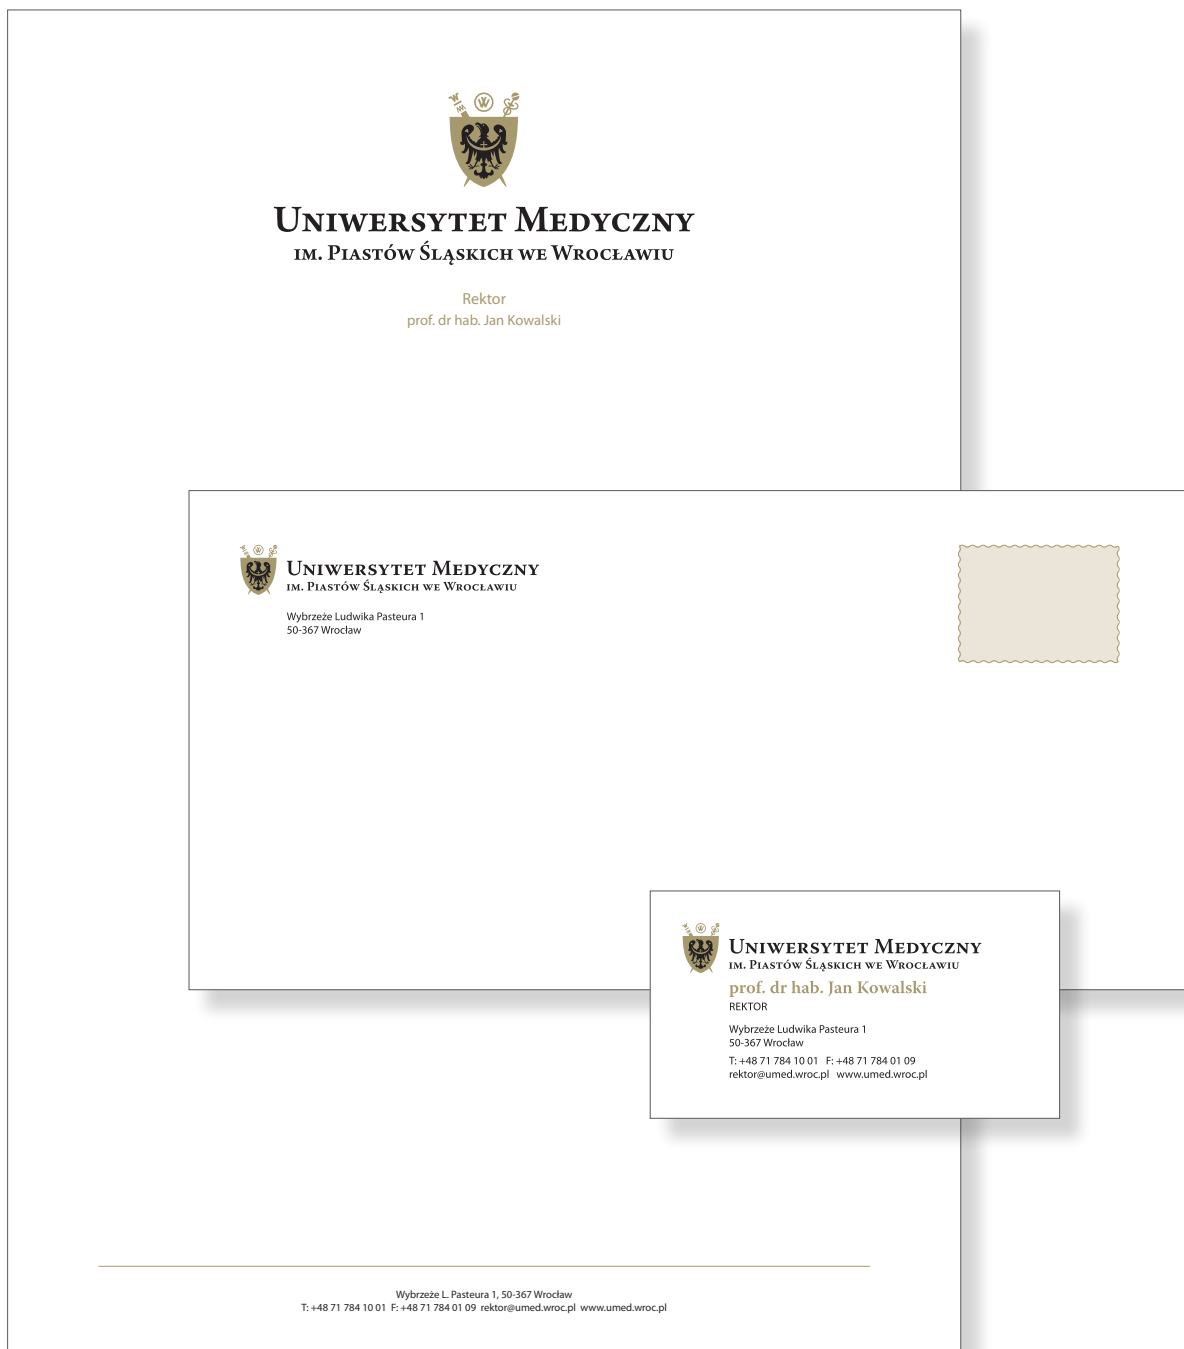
Uniwersytet Medyczny
im. Piastów Śląskich we Wrocławiu

Rektor
prof. dr hab. Jan Kowalski

Uniwersytet Medyczny
im. Piastów Śląskich we Wrocławiu

Wybrzeże Ludwika Pasteura 1
50-367 Wrocław

Uniwersytet Medyczny
im. Piastów Śląskich we Wrocławiu

prof. dr hab. Jan Kowalski
REKTOR

Wybrzeże Ludwika Pasteura 1
50-367 Wrocław

T: +48 71 784 10 01 F: +48 71 784 01 09
rektor@umed.wroc.pl www.umed.wroc.pl

Wybrzeże L. Pasteura 1, 50-367 Wrocław
T: +48 71 784 10 01 F: +48 71 784 01 09 rektor@umed.wroc.pl www.umed.wroc.pl